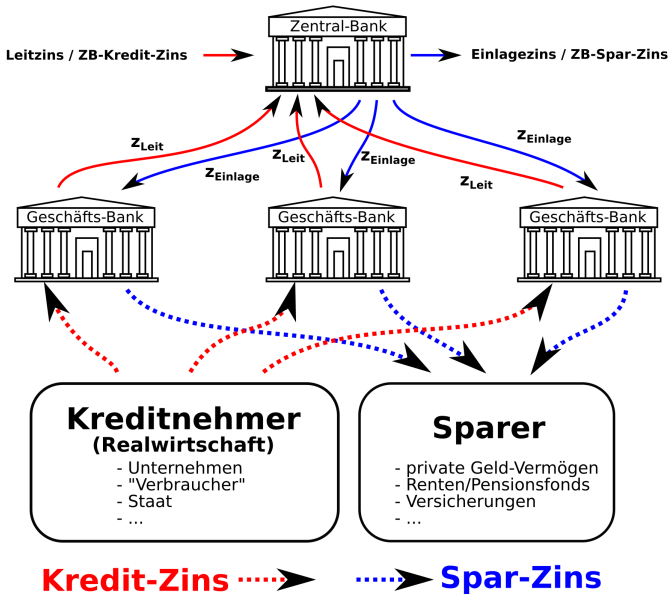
Zentral-Bank

Leitzins / ZB-Kredit-Zins

Einlagezins / ZB-Spar-Zins

$z_{Leit}$

$z_{Einlage}$

$z_{Leit}$

$z_{Einlage}$

$z_{Einlage}$

$z_{Leit}$

Geschäfts-Bank

Geschäfts-Bank

Geschäfts-Bank

Kreditnehmer
(Realwirtschaft)
- Unternehmen
- "Verbraucher"
- Staat
- ...

Sparer
- private Geld-Vermögen
- Renten/Pensionsfonds
- Versicherungen
- ...

Kredit-Zins

Spar-Zins